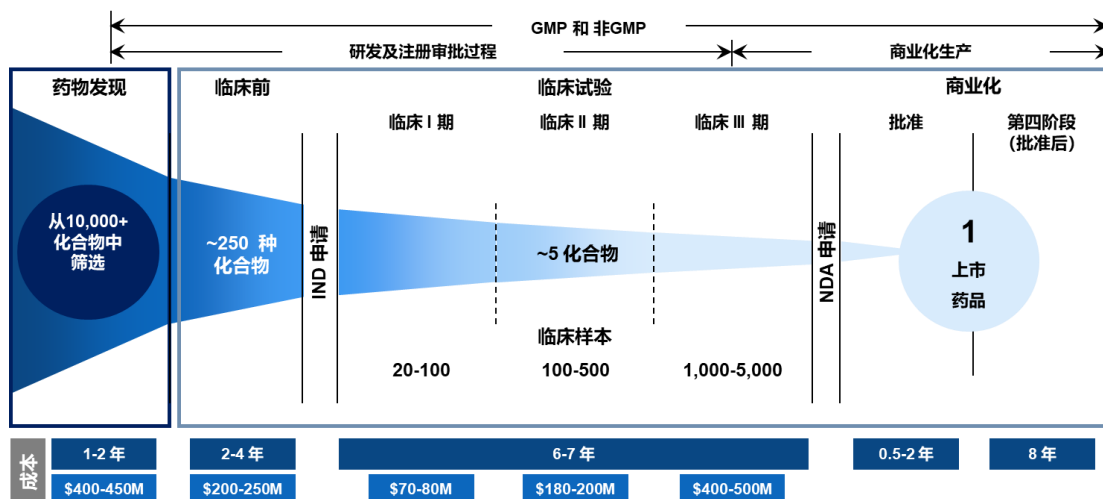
GMP 和 非GMP

研发及注册审批过程

商业化生产

药物发现

临床前

临床试验

商业化

临床 I 期

临床 II 期

临床 III 期

批准

第四阶段 (批准后)

从10,000+ 化合物中 筛选

~250 种 化合物

IND 申请

~5 化合物

NDA 申请

1

上市 药品

临床样本

20-100

100-500

1,000-5,000

1-2 年

2-4 年

6-7 年

0.5-2 年

8 年

成本

$400-450M

$200-250M

$70-80M

$180-200M

$400-500M